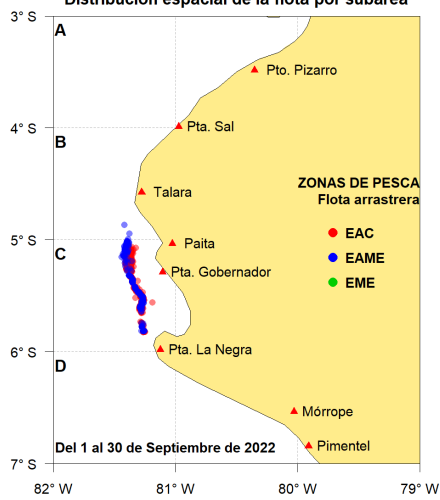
Distribución espacial de la flota por subárea

3° S
4° S
5° S
6° S
7° S

A
B
C
D

Pto. Pizarro
Pta. Sal
Talara
Paita
Pta. Gobernador
Pta. La Negra
Mórrope
Pimentel

ZONAS DE PESCA
Flota arrastrera
EAC
EAME
EME

Del 1 al 30 de Septiembre de 2022

82° W
81° W
80° W
79° W